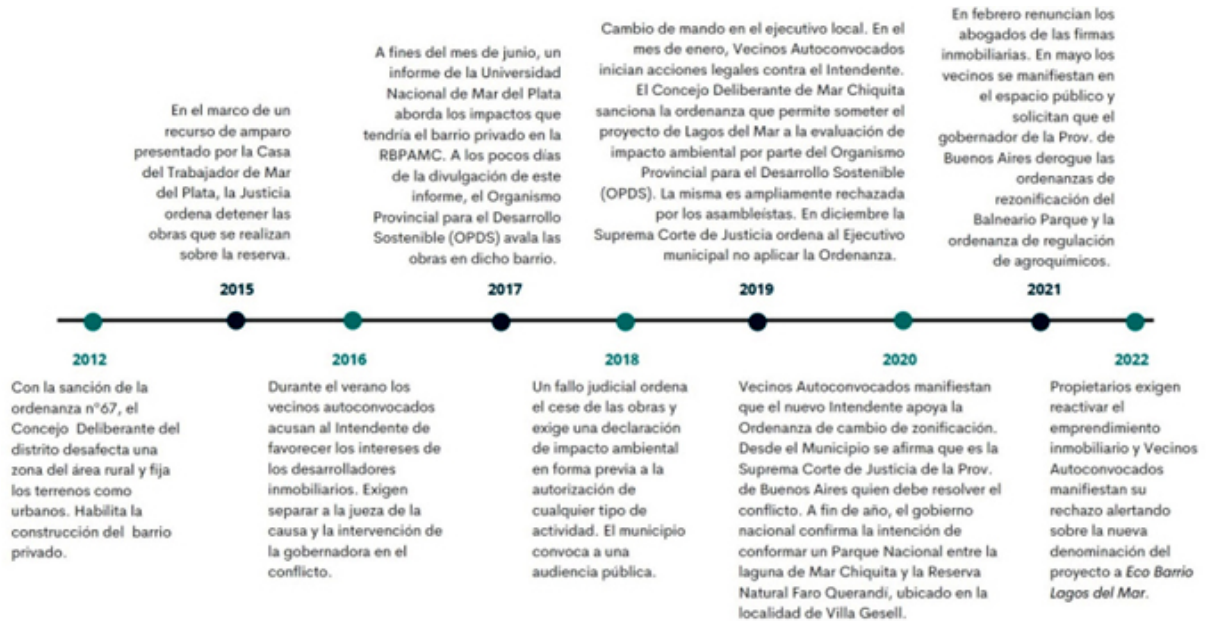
En el marco de un recurso de amparo presentado por la Casa del Trabajador de Mar del Plata, la Justicia ordena detener las obras que se realizan sobre la reserva.

2015

A fines del mes de junio, un informe de la Universidad Nacional de Mar del Plata aborda los impactos que tendría el barrio privado en la RBPAMC. A los pocos días de la divulgación de este informe, el Organismo Provincial para el Desarrollo Sostenible (OPDS) avala las obras en dicho barrio.

2017

Cambio de mando en el ejecutivo local. En el mes de enero, Vecinos Autoconvocados inician acciones legales contra el Intendente. El Concejo Deliberante de Mar Chiquita sanciona la ordenanza que permite someter el proyecto de Lagos del Mar a la evaluación de impacto ambiental por parte del Organismo Provincial para el Desarrollo Sostenible (OPDS). La misma es ampliamente rechazada por los asambleístas. En diciembre la Suprema Corte de Justicia ordena al Ejecutivo municipal no aplicar la Ordenanza.

2019

En febrero renuncian los abogados de las firmas inmobiliarias. En mayo los vecinos se manifiestan en el espacio público y solicitan que el gobernador de la Prov. de Buenos Aires derogue las ordenanzas de rezonificación del Balneario Parque y la ordenanza de regulación de agroquímicos.

2021

2012

Con la sanción de la ordenanza n°67, el Concejo Deliberante del distrito desafecta una zona del área rural y fija los terrenos como urbanos. Habilita la construcción del barrio privado.

2016

Durante el verano los vecinos autoconvocados acusan al Intendente de favorecer los intereses de los desarrolladores inmobiliarios. Exigen separar a la jueza de la causa y la intervención de la gobernadora en el conflicto.

2018

Un fallo judicial ordena el cese de las obras y exige una declaración de impacto ambiental en forma previa a la autorización de cualquier tipo de actividad. El municipio convoca a una audiencia pública.

2020

Vecinos Autoconvocados manifiestan que el nuevo Intendente apoya la Ordenanza de cambio de zonificación. Desde el Municipio se afirma que es la Suprema Corte de Justicia de la Prov. de Buenos Aires quien debe resolver el conflicto. A fin de año, el gobierno nacional confirma la intención de conformar un Parque Nacional entre la laguna de Mar Chiquita y la Reserva Natural Faro Querandí, ubicado en la localidad de Villa Gesell.

2022

Propietarios exigen reactivar el emprendimiento inmobiliario y Vecinos Autoconvocados manifiestan su rechazo alertando sobre la nueva denominación del proyecto a Eco Barrio Lagos del Mar.